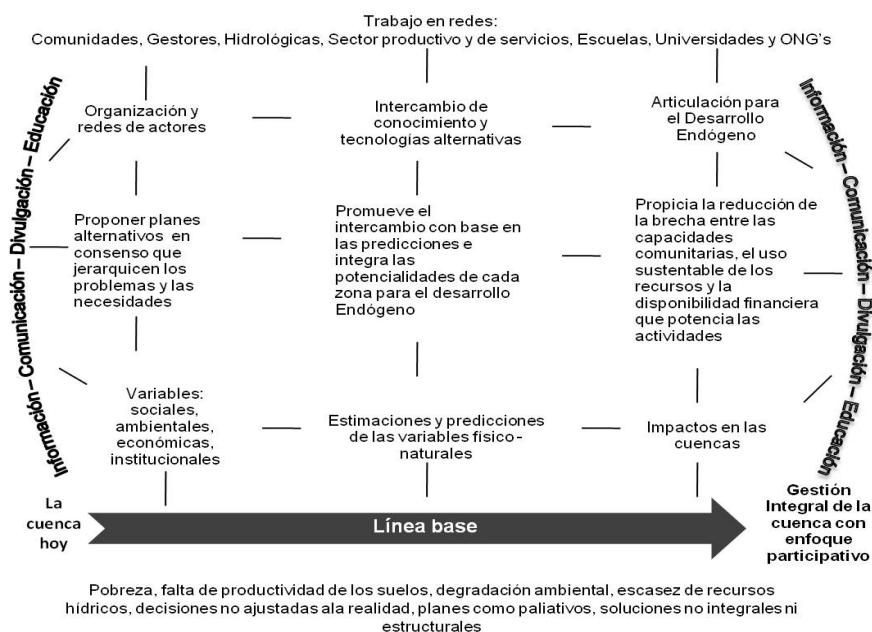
Trabajo en redes:
Comunidades, Gestores, Hidrológicas, Sector productivo y de servicios, Escuelas, Universidades y ONG's

Información – Comunicación – Divulgación – Educación

Organización y redes de actores

Intercambio de conocimiento y tecnologías alternativas

Articulación para el Desarrollo Endógeno

Información – Comunicación – Divulgación – Educación

Proponer planes alternativos en consenso que jerarquicen los problemas y las necesidades

Promueve el intercambio con base en las predicciones e integra las potencialidades de cada zona para el desarrollo Endógeno

Propicia la reducción de la brecha entre las capacidades comunitarias, el uso sustentable de los recursos y la disponibilidad financiera que potencia las actividades

Variables: sociales, ambientales, económicas, institucionales

Estimaciones y predicciones de las variables físico-naturales

Impactos en las cuencas

La cuenca hoy

Línea base

Gestión Integral de la cuenca con enfoque participativo

Pobreza, falta de productividad de los suelos, degradación ambiental, escasez de recursos hídricos, decisiones no ajustadas ala realidad, planes como paliativos, soluciones no integrales ni estructurales